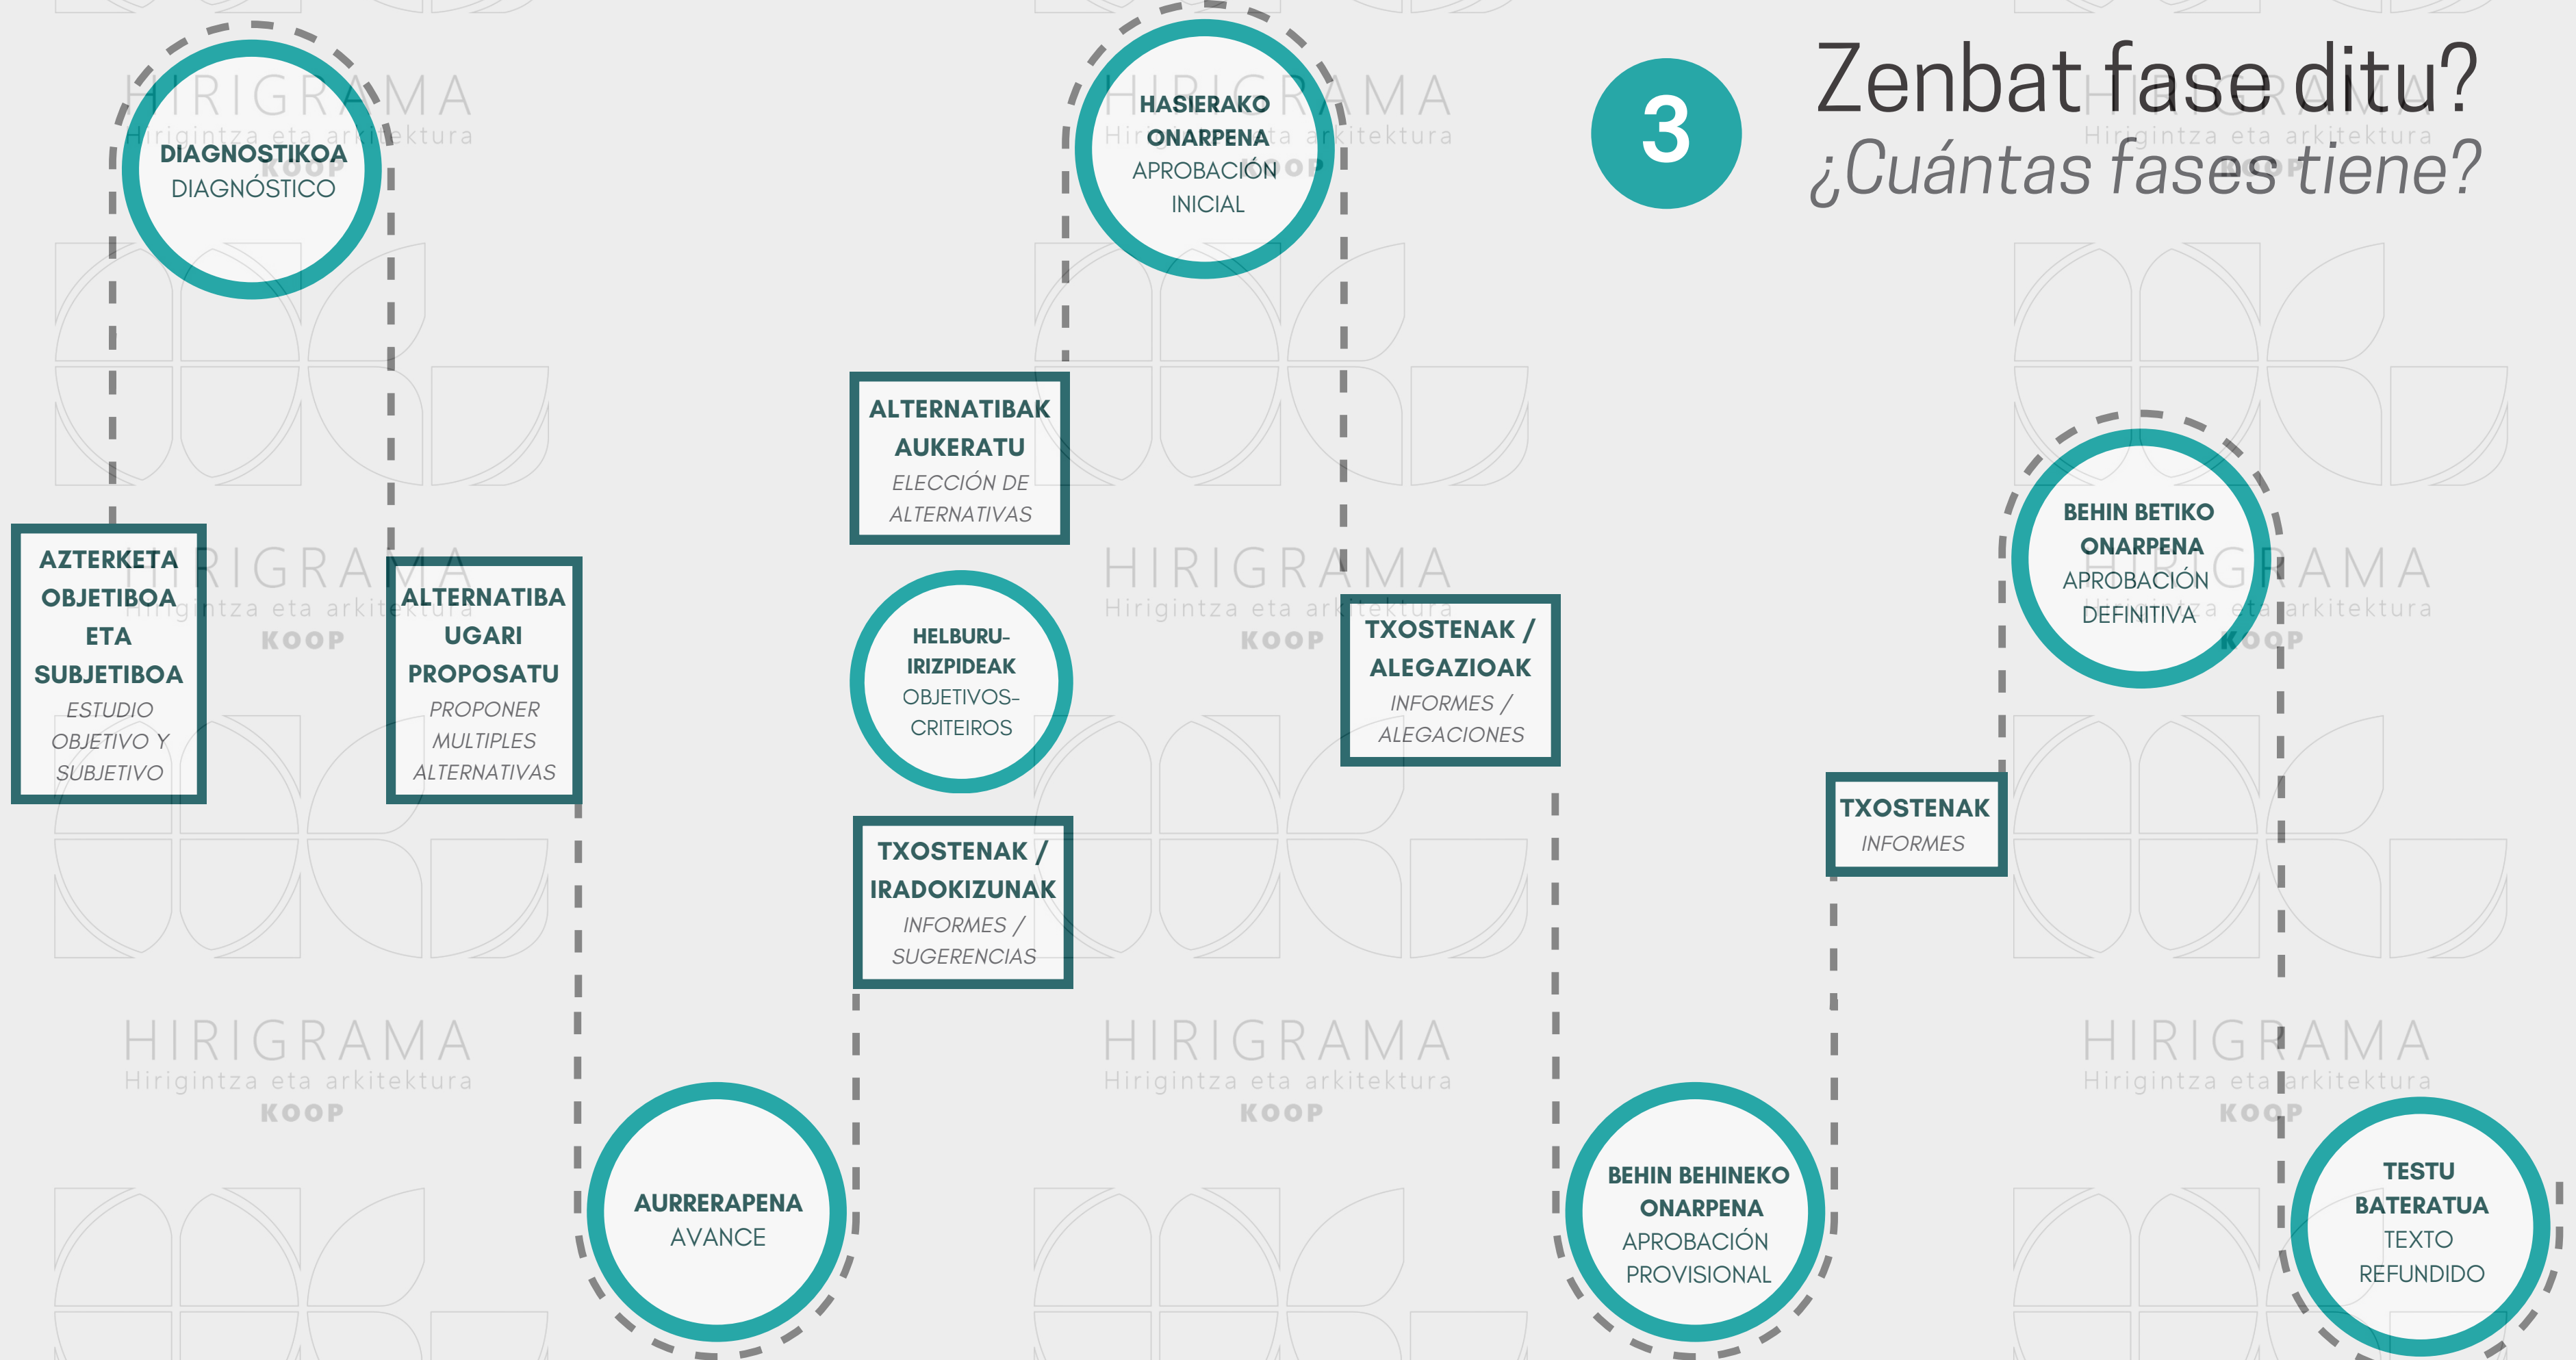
3

Zenbat fase ditu?
¿Cuántas fases tiene?

DIAGNOSTIKOA
DIAGNÓSTICO

AZTERKETA OBJETIBOA ETA SUBJETIBOA
ESTUDIO OBJETIVO Y SUBJETIVO

ALTERNATIBA UGARI PROPOSATU
PROPONER MULTIPLES ALTERNATIVAS

AURRERAPENA
AVANCE

ALTERNATIBAK AUKERATU
ELECCIÓN DE ALTERNATIVAS

HELBURU-IRIZPIDEAK
OBJETIVOS-CRITEIROS

TXOSTENAK / IRADOKIZUNAK
INFORMES / SUGERENCIAS

HASIERAKO ONARPENA
APROBACIÓN INICIAL

TXOSTENAK / ALEGAZIOAK
INFORMES / ALEGACIONES

BEHIN BEHINEKO ONARPENA
APROBACIÓN PROVISIONAL

TXOSTENAK
INFORMES

BEHIN BETIKO ONARPENA
APROBACIÓN DEFINITIVA

TESTU BATERATUA
TEXTO REFUNDIDO

HIRIGRAMA
Hirigintza eta arkitektura
KOOP